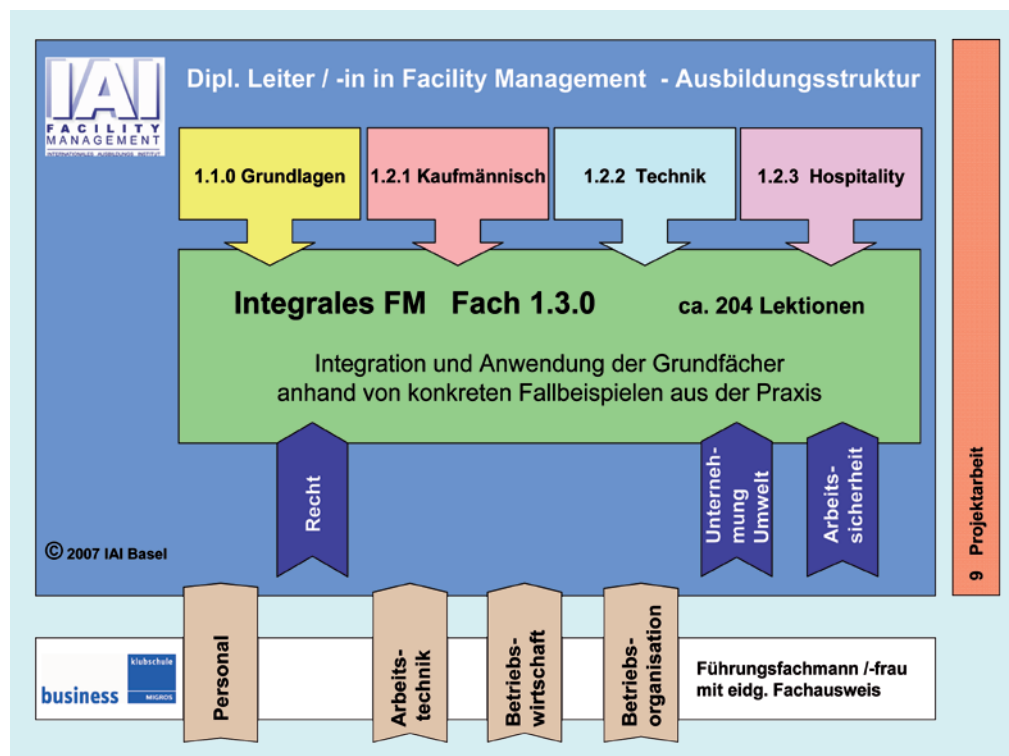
IAI FACILITY MANAGEMENT

Dipl. Leiter / -in in Facility Management - Ausbildungsstruktur

1.1.0 Grundlagen

1.2.1 Kaufmännisch

1.2.2 Technik

1.2.3 Hospitality

Integrales FM Fach 1.3.0

ca. 204 Lektionen

Integration und Anwendung der Grundfächer anhand von konkreten Fallbeispielen aus der Praxis

Recht

Unternehmung Umwelt

Arbeitssicherheit

© 2007 IAI Basel

9 Projektarbeit

business klubschule MIGROS

Personal

Arbeitstechnik

Betriebswirtschaft

Betriebsorganisation

Führungsfachmann /-frau mit eidg. Fachausweis